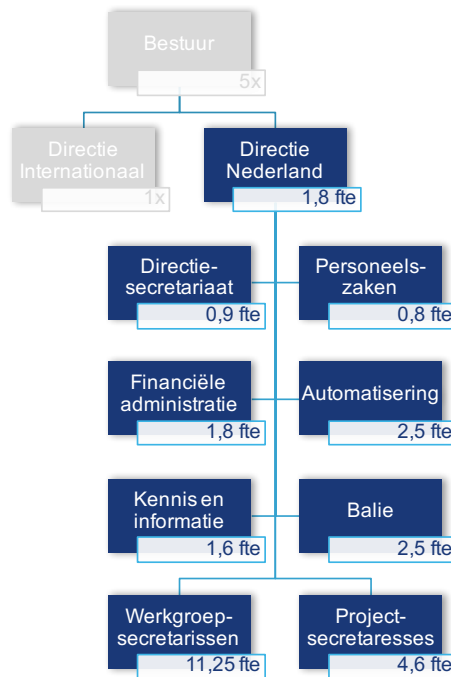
Bestuur
5x

Directie Internationaal
1x

Directie Nederland
1,8 fte

Directiesecretariaat
0,9 fte

Personeelszaken
0,8 fte

Financiële administratie
1,8 fte

Automatisering
2,5 fte

Kennis en informatie
1,6 fte

Balie
2,5 fte

Werkgroepsecretarissen
11,25 fte

Projectsecretaresses
4,6 fte